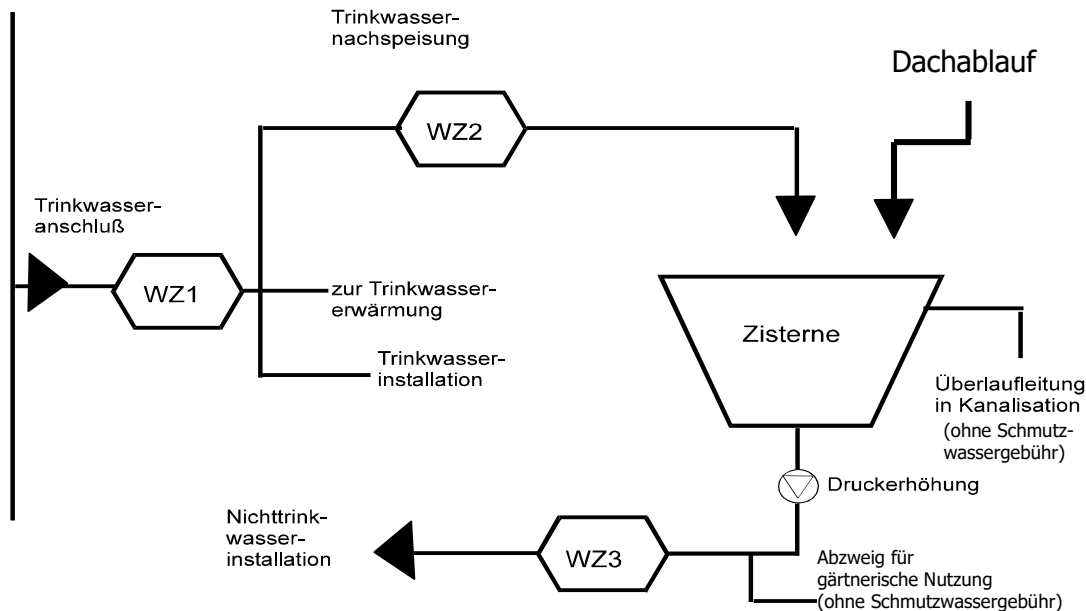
Trinkwassernachspeisung

Dachablauf

WZ2

Trinkwasseranschluß

WZ1

zur Trinkwassererwärmung

Trinkwasserinstallation

Zisterne

Überlaufleitung in Kanalisation (ohne Schmutzwassergebühr)

Druckerhöhung

Nichttrinkwasserinstallation

WZ3

Abzweig für gärtnerische Nutzung (ohne Schmutzwassergebühr)